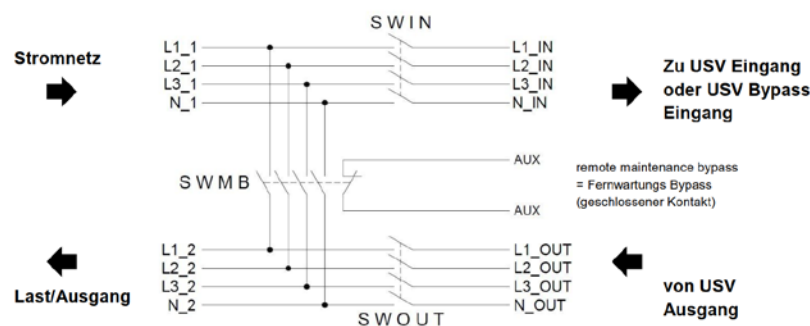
Stromnetz

SWIN

L1_1
L2_1
L3_1
N_1

L1_IN
L2_IN
L3_IN
N_IN

Zu USV Eingang oder USV Bypass Eingang

SWMB

AUX

AUX

remote maintenance bypass = Fernwartungs Bypass (geschlossener Kontakt)

L1_2
L2_2
L3_2
N_2

L1_OUT
L2_OUT
L3_OUT
N_OUT

Last/Ausgang

von USV Ausgang

SWOUT